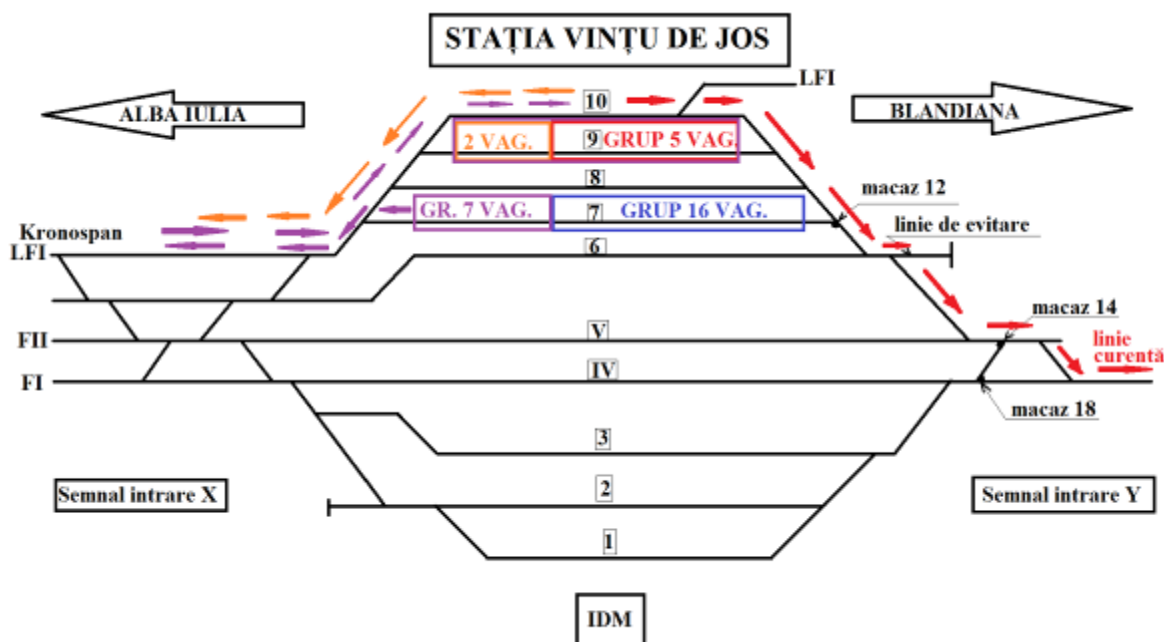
STAȚIA VINȚU DE JOS

ALBA IULIA

BLANDIANA

LFI

10

2 VAG.

9

GRUP 5 VAG.

8

macaz 12

GR. 7 VAG.

7

GRUP 16 VAG.

linie de evitare

Kronospan

LFI

6

macaz 14

FII

V

linie curentă

FI

IV

macaz 18

3

Semnal intrare X

2

Semnal intrare Y

1

IDM